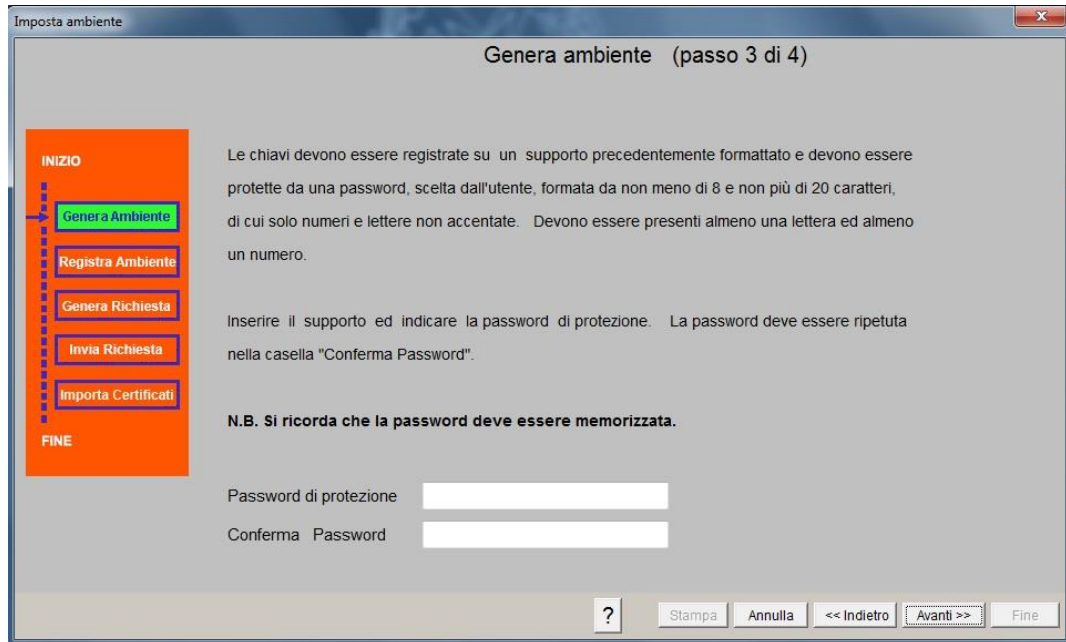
Imposta ambiente

Genera ambiente (passo 3 di 4)

INIZIO

Genera Ambiente

Registra Ambiente

Genera Richiesta

Invia Richiesta

Importa Certificati

FINE

Le chiavi devono essere registrate su un supporto precedentemente formattato e devono essere protette da una password, scelta dall'utente, formata da non meno di 8 e non più di 20 caratteri, di cui solo numeri e lettere non accentate. Devono essere presenti almeno una lettera ed almeno un numero.

Inserire il supporto ed indicare la password di protezione. La password deve essere ripetuta nella casella "Conferma Password".

N.B. Si ricorda che la password deve essere memorizzata.

Password di protezione

Conferma Password

?

Stampa

Annulla

<< Indietro

Avanti >>

Fine